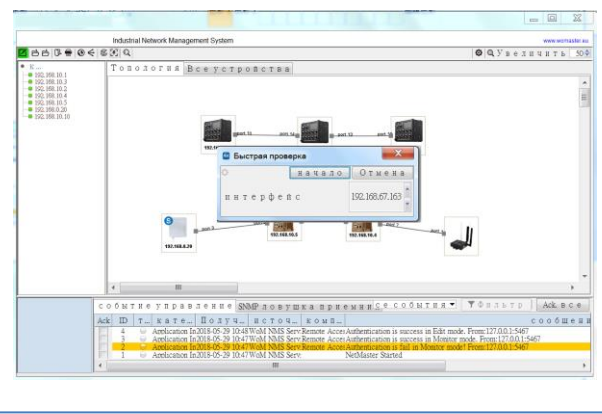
Industrial Network Management System

www.wemaster.eu

Увеличить 50

К...
192.168.10.1
192.168.10.3
192.168.10.2
192.168.10.4
192.168.10.5
192.168.0.20
192.168.10.10

Топология Все устройства

port 11
port 10
port 12
port 13

Быстрая проверка

начало Отмена

интерфейс

192.168.67.163

192.168.0.20
192.168.10.3
192.168.10.4
port 7
port 8

событие управление SNMP ловушка приемник Все события Фильтр Ack все

| Ack | ID | T... | Кате... | Получ... | Источ... | Комп... | сообщени |
|---|---|---|---|---|---|---|---|
| | 4 | | Application In | 2018-05-29 10:48 | WoM NMS Serv | Remote Acces | Authentication is success in Edit mode. From:127.0.0.1:5467 |
| | 3 | | Application In | 2018-05-29 10:47 | WoM NMS Serv | Remote Acces | Authentication is success in Monitor mode. From:127.0.0.1:5467 |
| | 2 | | Application In | 2018-05-29 10:47 | WoM NMS Serv | Remote Acces | Authentication is fail in Monitor mode! From:127.0.0.1:5467 |
| | 1 | | Application In | 2018-05-29 10:47 | WoM NMS Serv | | NetMaster Started |